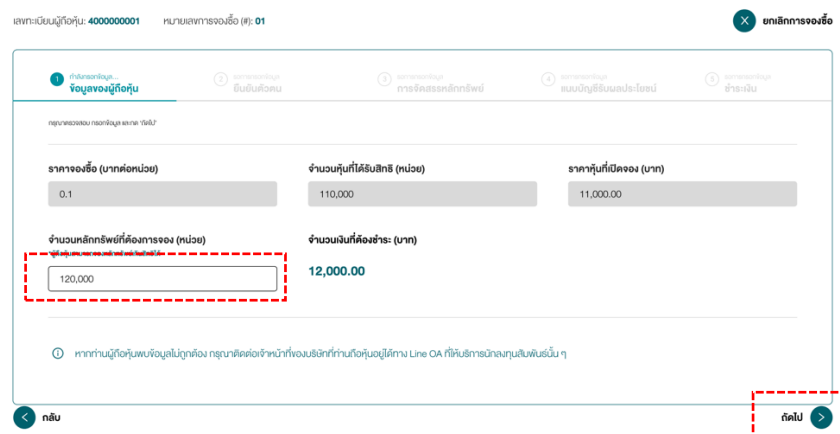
เลขทะเบียนผู้ถือหุ้น: 4000000001 หมายเลขการจองซื้อ (#): 01

ยกเลิกการจองซื้อ

1 กำลังกรอกข้อมูล... ข้อมูลของผู้ถือหุ้น

2 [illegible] ยืนยันตัวตน

3 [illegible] การจัดสรรหลักทรัพย์

4 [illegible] แบบบัญชีรับผลประโยชน์

5 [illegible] ชำระเงิน

กรุณาตรวจสอบ กรอกข้อมูล และกด "ถัดไป"

ราคาจองซื้อ (บาทต่อหน่วย)

0.1

จำนวนหุ้นที่ได้รับสิทธิ (หน่วย)

110,000

ราคาหุ้นที่เปิดจอง (บาท)

11,000.00

จำนวนหลักทรัพย์ที่ต้องการจอง (หน่วย)

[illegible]

120,000

จำนวนเงินที่ต้องชำระ (บาท)

12,000.00

หากท่านผู้ถือหุ้นพบข้อมูลไม่ถูกต้อง กรุณาติดต่อเจ้าหน้าที่ของบริษัทที่ท่านถือหุ้นอยู่ได้ทาง Line OA ที่ให้บริการนักลงทุนสัมพันธ์นั้น ๆ

กลับ

ถัดไป